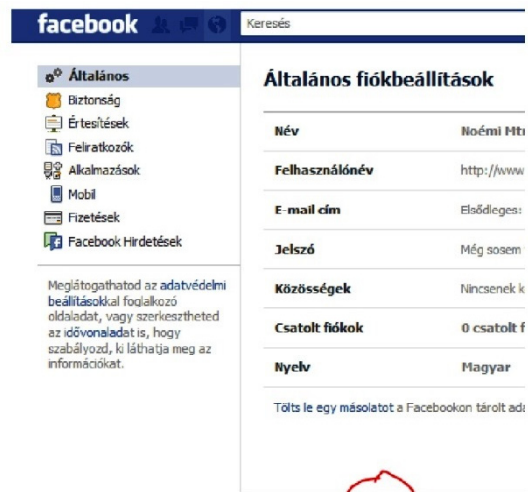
facebook

Keresés

Általános
Biztonság
Értesítések
Feliratkozók
Alkalmazások
Mobil
Fizetések
Facebook Hirdetések

Megtekintheted az adatvédelmi beállításokkal foglalkozó oldaladat, vagy szerkesztheted az idővonaladat is, hogy szabályozd, ki láthatja meg az információkat.

Általános fiókbeállítások

| | |
|---|---|
| Név | Noémi Mt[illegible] |
| Felhasználónév | http://www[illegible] |
| E-mail cím | Elsődleges: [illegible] |
| Jelszó | Még sosem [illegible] |
| Közösségek | Nincsenek k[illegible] |
| Csatolt fiókok | 0 csatolt f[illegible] |
| Nyelv | Magyar |

Tölts le egy másolatot a Facebookon tárolt ada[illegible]